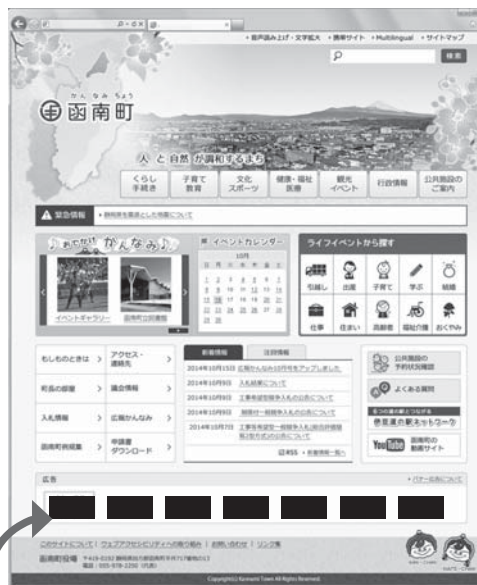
・音声読み上げ・文字拡大　・携帯サイト　・Multilingual　・サイトマップ

検索

かん　なみ　ちょう
函南町

人と自然が調和するまち

くらし手続き
子育て教育
文化スポーツ
健康・福祉医療
観光イベント
行政情報
公共施設のご案内

緊急情報　・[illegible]

おでかけかんなみ♪

イベントカレンダー

10月

日　月　火　水　木　金　土

イベントギャラリー

ライフイベントから探す

引越し
出産
子育て
学ぶ
結婚
仕事
住まい
高齢者
福祉介護
おくやみ

もしものときは
アクセス・連絡先
町長の部屋
議会情報
入札情報
広報かんなみ
函南町例規集
申請書ダウンロード

新着情報　注目情報

2014年10月15日 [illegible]
2014年10月9日 入札結果について
2014年10月9日 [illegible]
2014年10月9日 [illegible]
2014年10月7日 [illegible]

RSS　・新着情報一覧

公共施設の予約状況確認
よくある質問
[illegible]
YouTube 函南町の動画サイト

広告

・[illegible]

このサイトについて｜ウェブアクセシビリティへの取り組み｜お問い合わせ｜リンク集

函南町役場　〒419-0192 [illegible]
電話：055-978-2250 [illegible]

Copyright(c) Kannami Town All Rights Reserved.